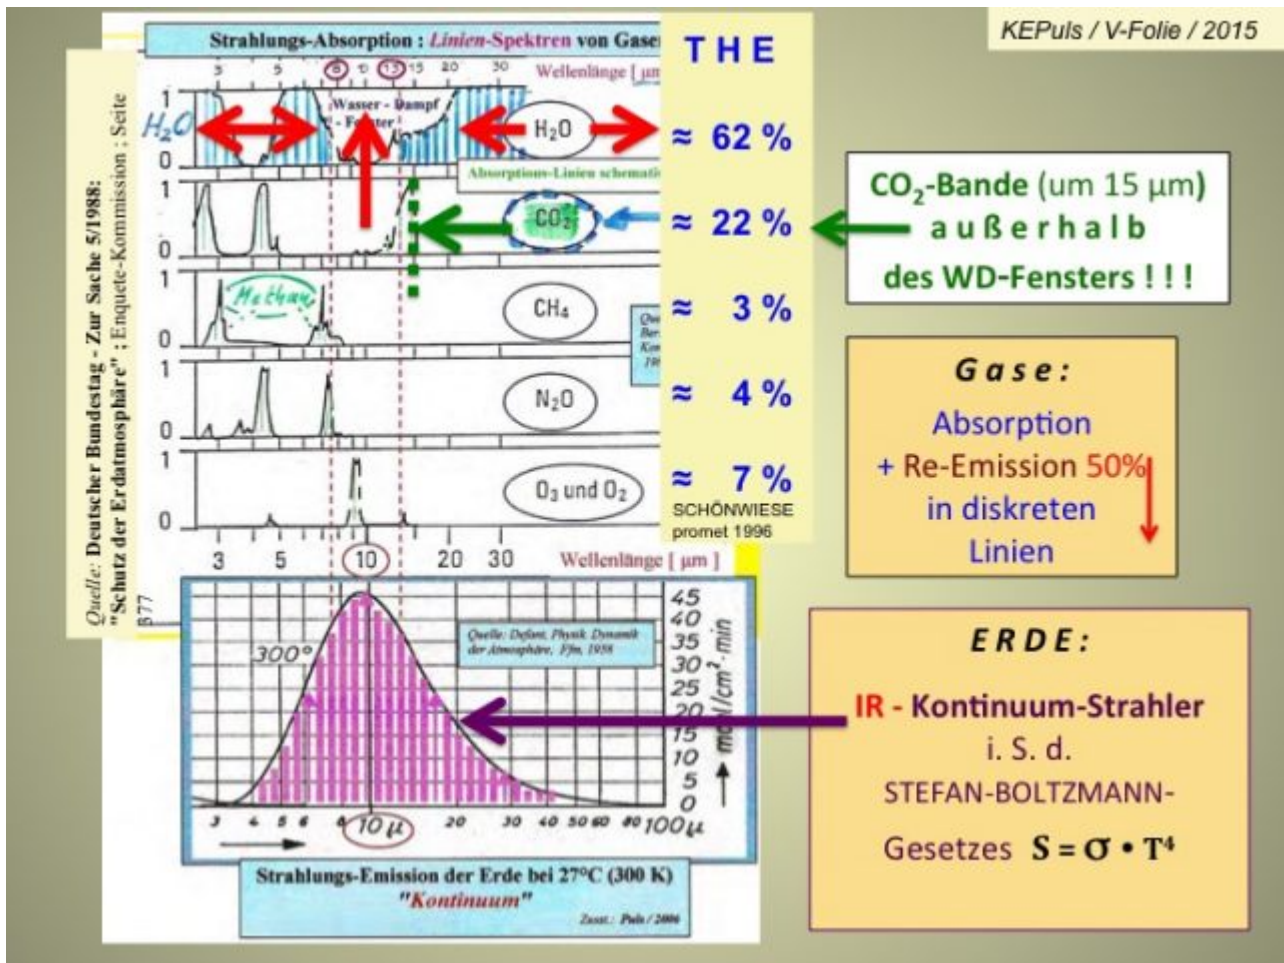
KEPuls / V-Folie / 2015

Strahlungs-Absorption : Linien-Spektren von Gase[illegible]

3 5 8 10 13 15 20 30 Wellenlänge [ µm

1 0 $H_2O$ Wasser - Dampf - Fenster $H_2O$

Absorptions-Linien schemati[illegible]

1 0 $CO_2$

1 0 Methan $CH_4$

1 0 $N_2O$

1 0 $O_3$ und $O_2$

3 5 10 20 30 Wellenlänge [ µm ]

Quelle: Deutscher Bundestag - Zur Sache 5/1988: "Schutz der Erdatmosphäre"; Enquete-Kommission ; Seite 577

T H E

≈ 62 %

≈ 22 %

≈ 3 %

≈ 4 %

≈ 7 %

SCHÖNWIESE promet 1996

$CO_2$-Bande (um 15 µm) außerhalb des WD-Fensters ! ! !

Gase:

Absorption + Re-Emission 50% in diskreten Linien

300°

Quelle: Defant, Physik. Dynamik der Atmosphäre, Ffm, 1958

45 40 35 30 25 20 15 10 5 0 mcal/cm².min

3 4 5 6 8 10 µ 20 30 40 50 60 80 100 µ

Strahlungs-Emission der Erde bei 27°C (300 K) "Kontinuum"

Zusst.: Puls / 2006

ERDE:

IR - Kontinuum-Strahler i. S. d. STEFAN-BOLTZMANN-Gesetzes $S = \sigma \cdot T^4$